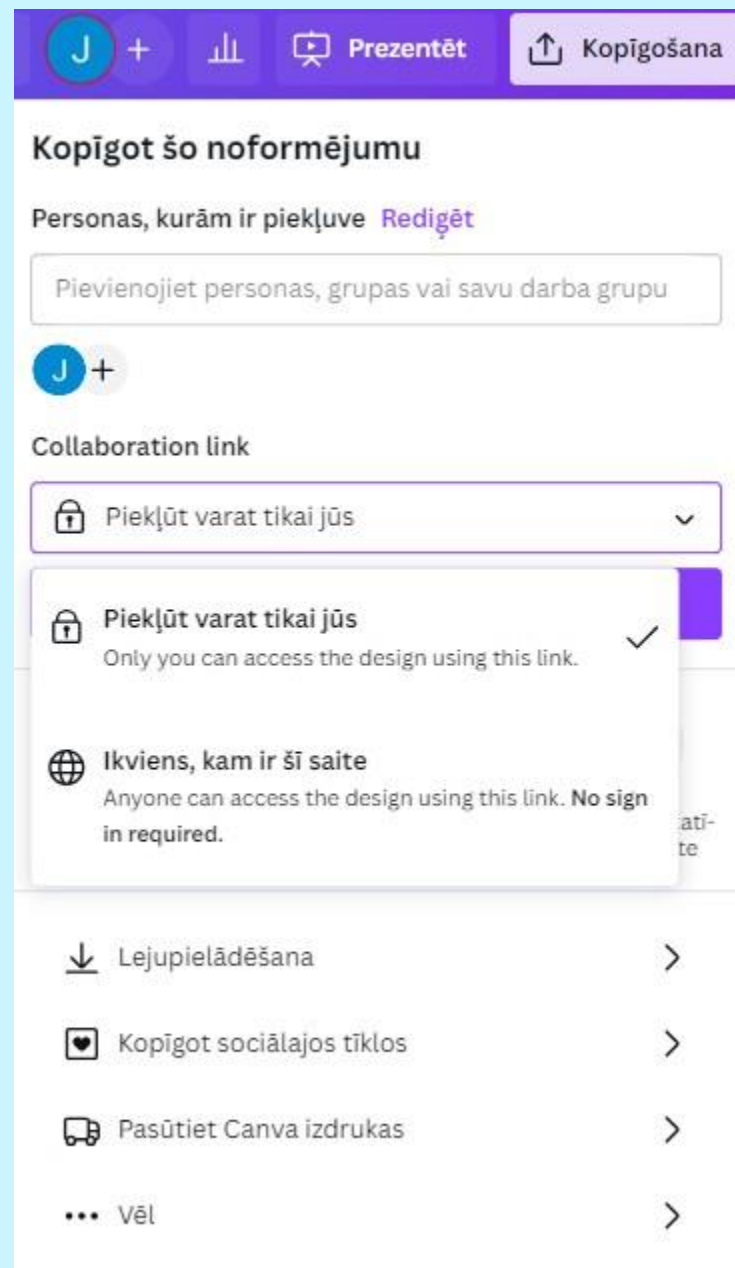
J + Prezentēt Kopīgošana

Kopīgot šo noformējumu

Personas, kurām ir piekļuve Rediģēt

Pievienojiet personas, grupas vai savu darba grupu

J +

Collaboration link

Piekļūt varat tikai jūs

Piekļūt varat tikai jūs
Only you can access the design using this link.

Ikviens, kam ir šī saite
Anyone can access the design using this link. No sign in required.

atī-
te

Lejupielādēšana

Kopīgot sociālajos tīklos

Pasūtiet Canva izdrukas

Vēl